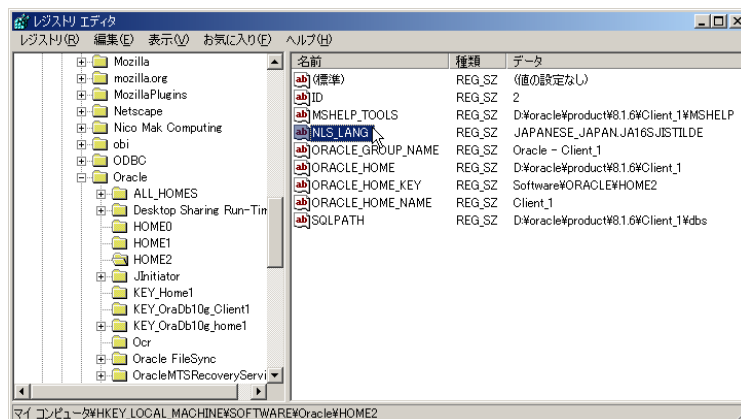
レジストリ エディタ

レジストリ(R) 編集(E) 表示(V) お気に入り(F) ヘルプ(H)

Mozilla
mozilla.org
MozillaPlugins
Netscape
Nico Mak Computing
obi
ODBC
Oracle
ALL_HOMES
Desktop Sharing Run-Tim
HOME0
HOME1
HOME2
JInitiator
KEY_Home1
KEY_OraDb10g_Client1
KEY_OraDb10g_home1
Ocr
Oracle FileSync
OracleMTSRecoveryServi

| 名前 | 種類 | データ |
|---|---|---|
| (標準) | REG_SZ | (値の設定なし) |
| ID | REG_SZ | 2 |
| MSHELP_TOOLS | REG_SZ | D:¥oracle¥product¥8.1.6¥Client_1¥MSHELP |
| NLS_LANG | REG_SZ | JAPANESE_JAPAN.JA16SJISTILDE |
| ORACLE_GROUP_NAME | REG_SZ | Oracle - Client_1 |
| ORACLE_HOME | REG_SZ | D:¥oracle¥product¥8.1.6¥Client_1 |
| ORACLE_HOME_KEY | REG_SZ | Software¥ORACLE¥HOME2 |
| ORACLE_HOME_NAME | REG_SZ | Client_1 |
| SQLPATH | REG_SZ | D:¥oracle¥product¥8.1.6¥Client_1¥dbs |

マイ コンピュータ¥HKEY_LOCAL_MACHINE¥SOFTWARE¥Oracle¥HOME2